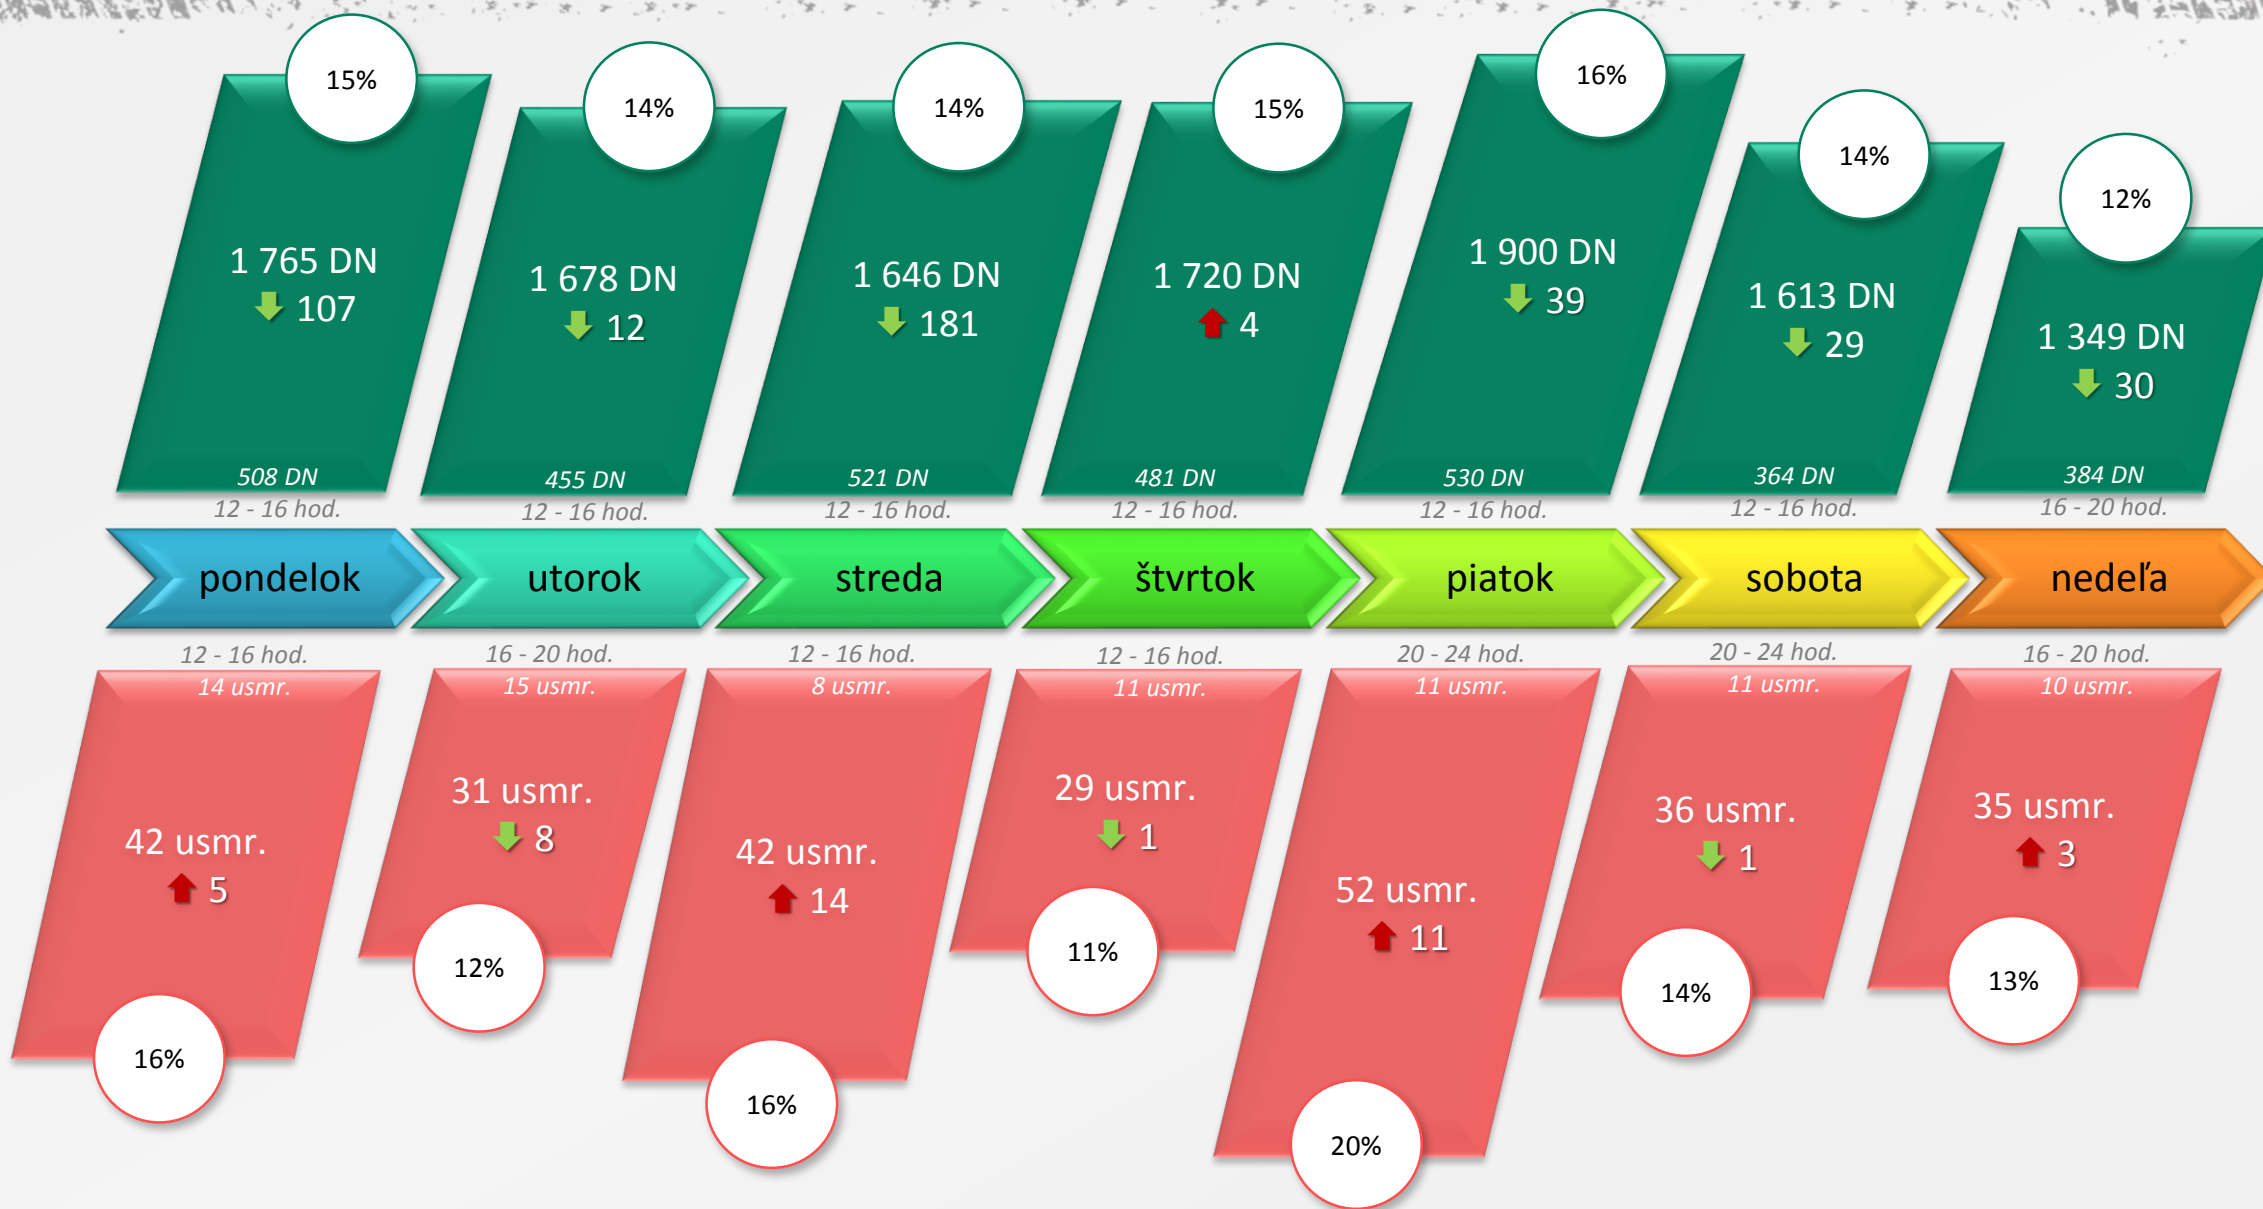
15%
1 765 DN
107
508 DN
12 - 16 hod.

14%
1 678 DN
12
455 DN
12 - 16 hod.

14%
1 646 DN
181
521 DN
12 - 16 hod.

15%
1 720 DN
4
481 DN
12 - 16 hod.

16%
1 900 DN
39
530 DN
12 - 16 hod.

14%
1 613 DN
29
364 DN
12 - 16 hod.

12%
1 349 DN
30
384 DN
16 - 20 hod.

pondelok utorok streda štvrtok piatok sobota nedeľa

12 - 16 hod.
14 usmr.
42 usmr.
5
16%

16 - 20 hod.
15 usmr.
31 usmr.
8
12%

12 - 16 hod.
8 usmr.
42 usmr.
14
16%

12 - 16 hod.
11 usmr.
29 usmr.
1
11%

20 - 24 hod.
11 usmr.
52 usmr.
11
20%

20 - 24 hod.
11 usmr.
36 usmr.
1
14%

16 - 20 hod.
10 usmr.
35 usmr.
3
13%